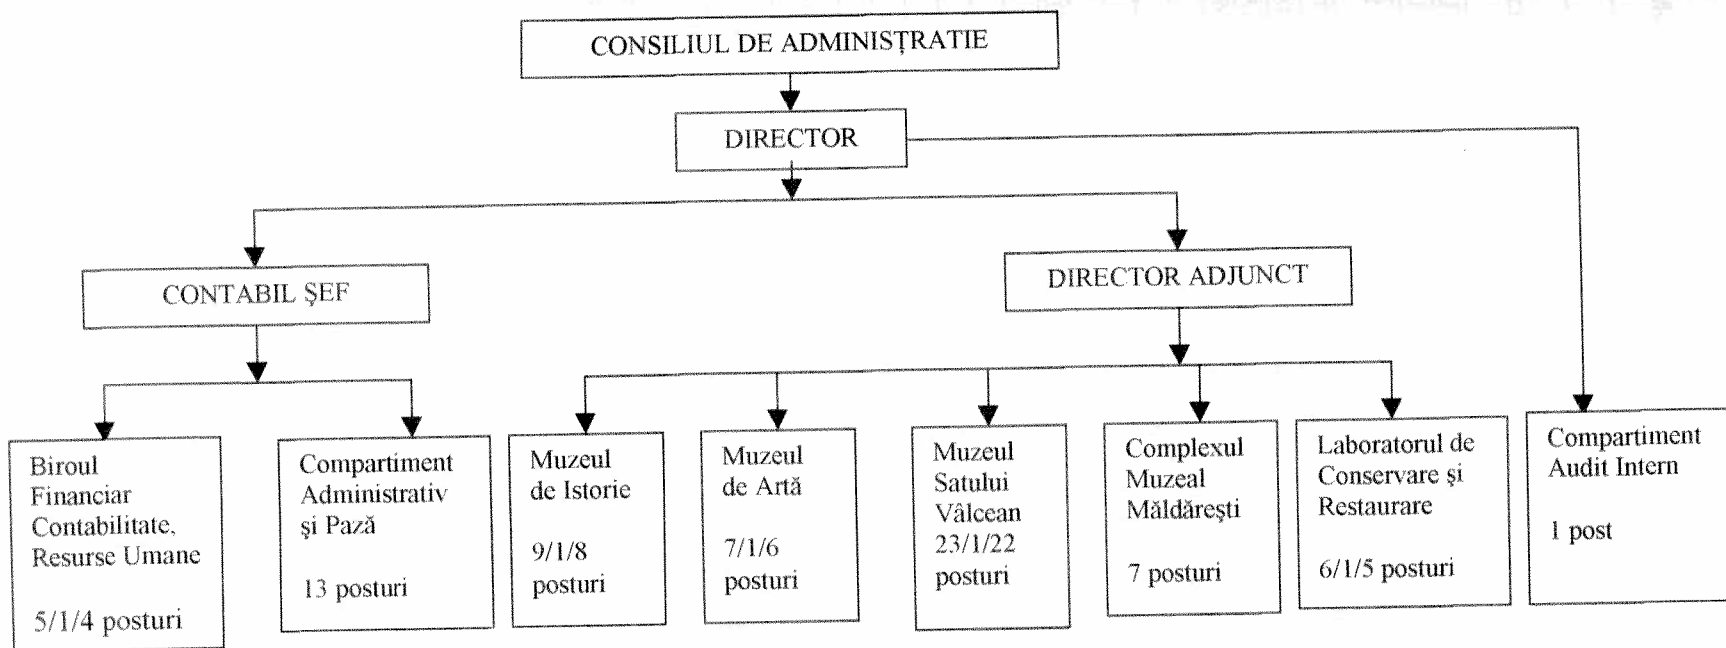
CONSILIUL DE ADMINISTRAȚIE

DIRECTOR

CONTABIL ŞEF

DIRECTOR ADJUNCT

Biroul Financiar Contabilitate, Resurse Umane

5/1/4 posturi

Compartiment Administrativ şi Pază

13 posturi

Muzeul de Istorie

9/1/8 posturi

Muzeul de Artă

7/1/6 posturi

Muzeul Satului Vâlcean 23/1/22 posturi

Complexul Muzeal Măldăreşti

7 posturi

Laboratorul de Conservare şi Restaurare

6/1/5 posturi

Compartiment Audit Intern

1 post